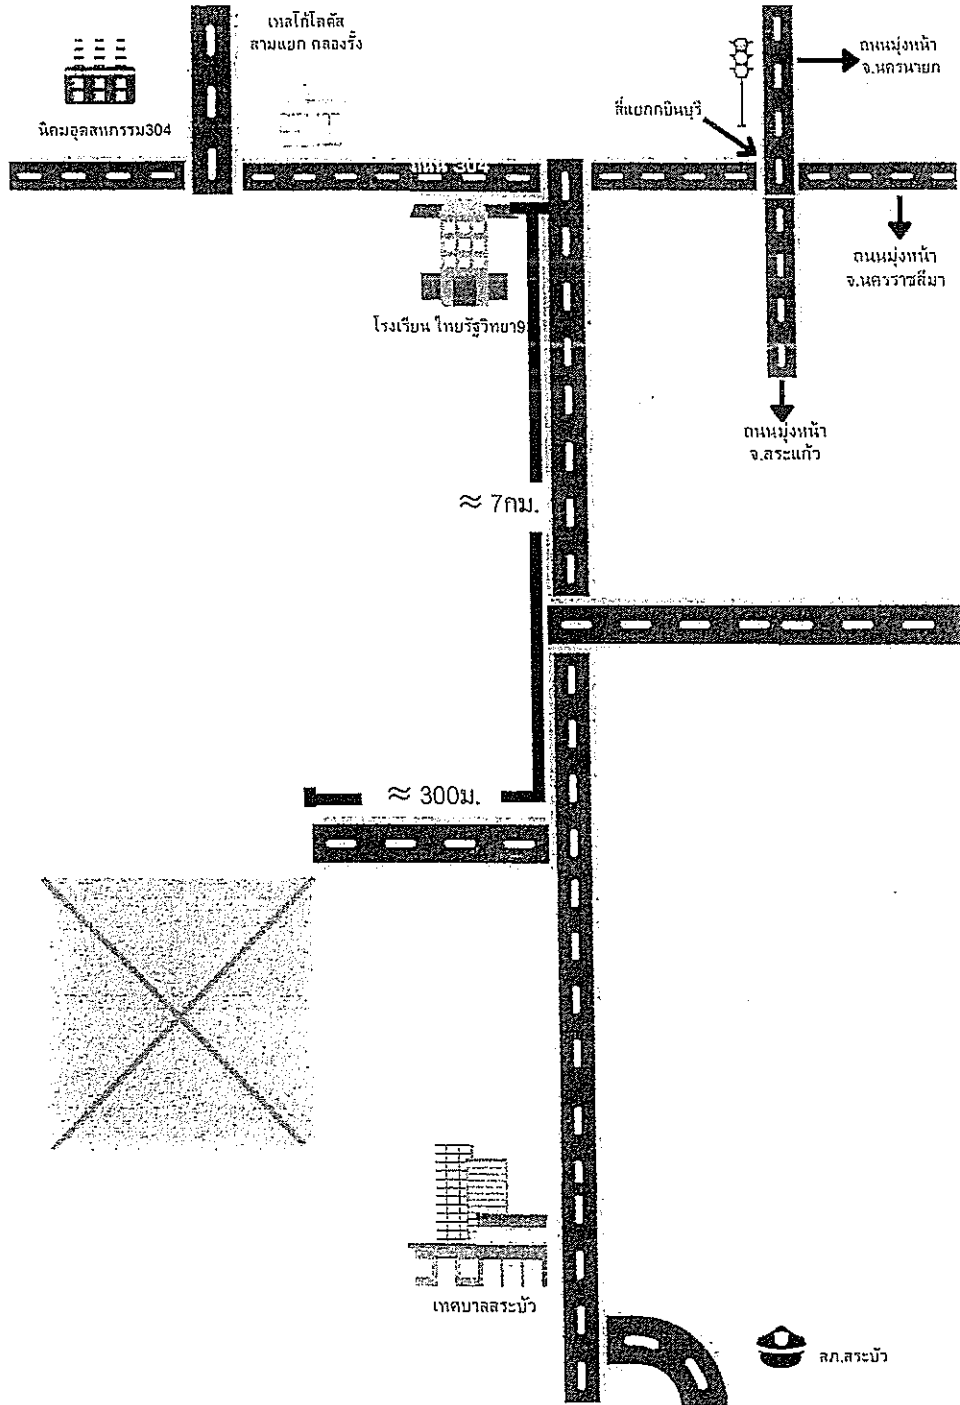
นิคมอุตสาหกรรม304

เทสโก้โลตัส สามแยก กลองรั้ง

ทล. 304

ถนนมุ่งหน้า จ.นครนายก

สี่แยกกบินบุรี

ถนนมุ่งหน้า จ.นครราชสีมา

โรงเรียน ไทยรัฐวิทยา9

ถนนมุ่งหน้า จ.สระแก้ว

≈ 7กม.

≈ 300ม.

เทศบาลสระบัว

สภ.สระบัว